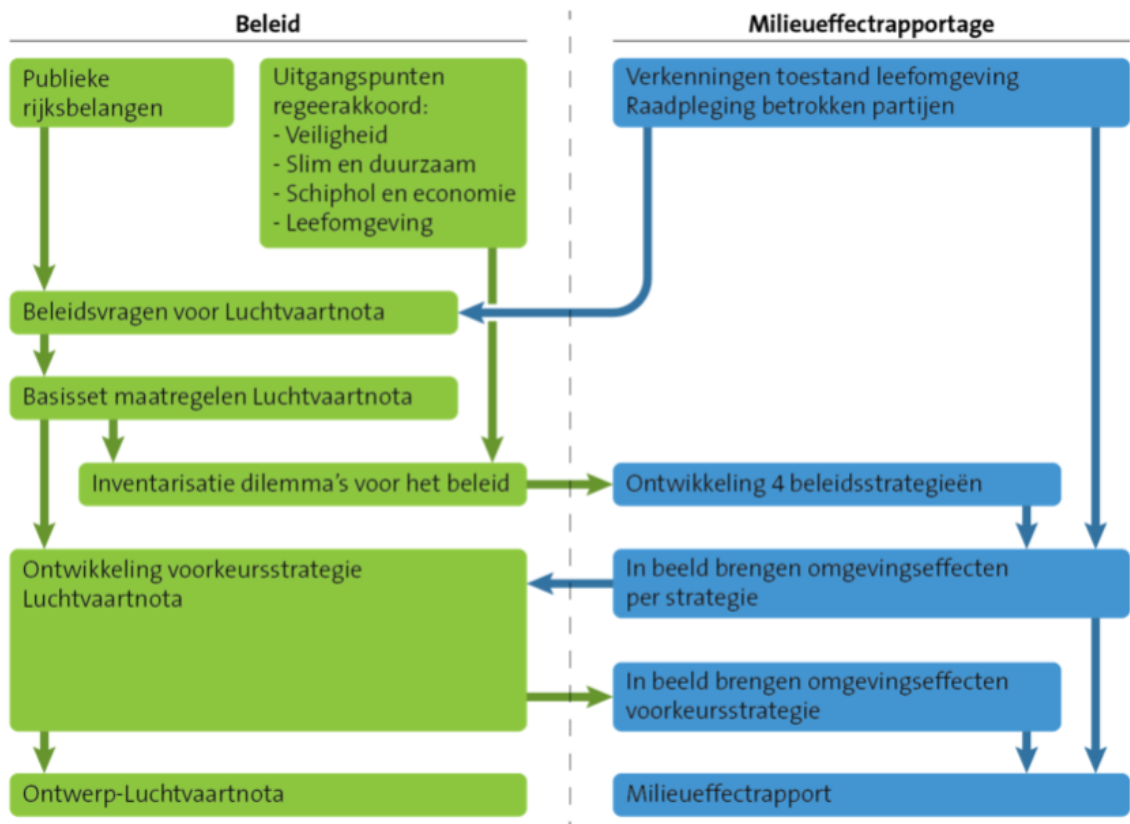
Beleid

Milieueffectrapportage

Publieke rijksbelangen

Uitgangspunten regeerakkoord:
- Veiligheid
- Slim en duurzaam
- Schiphol en economie
- Leefomgeving

Verkenningen toestand leefomgeving
Raadpleging betrokken partijen

Beleidsvragen voor Luchtvaartnota

Basisset maatregelen Luchtvaartnota

Inventarisatie dilemma's voor het beleid

Ontwikkeling 4 beleidsstrategieën

Ontwikkeling voorkeursstrategie Luchtvaartnota

In beeld brengen omgevingseffecten per strategie

In beeld brengen omgevingseffecten voorkeursstrategie

Ontwerp-Luchtvaartnota

Milieueffectrapport